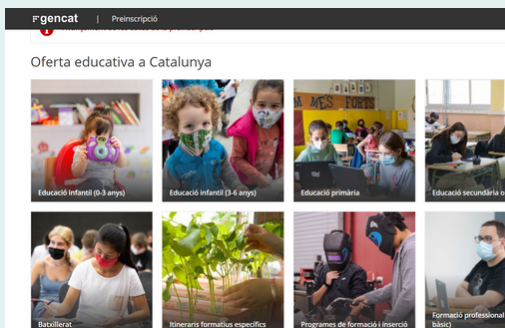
gencat | Preinscripció

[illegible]

Oferta educativa a Catalunya

Educació infantil (0-3 anys)

Educació infantil (3-6 anys)

MES FORTS

Educació primària

Educació secundària o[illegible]

Batxillerat

Itineraris formatius específics

Programes de formació i inserció

Formació professional bàsic)